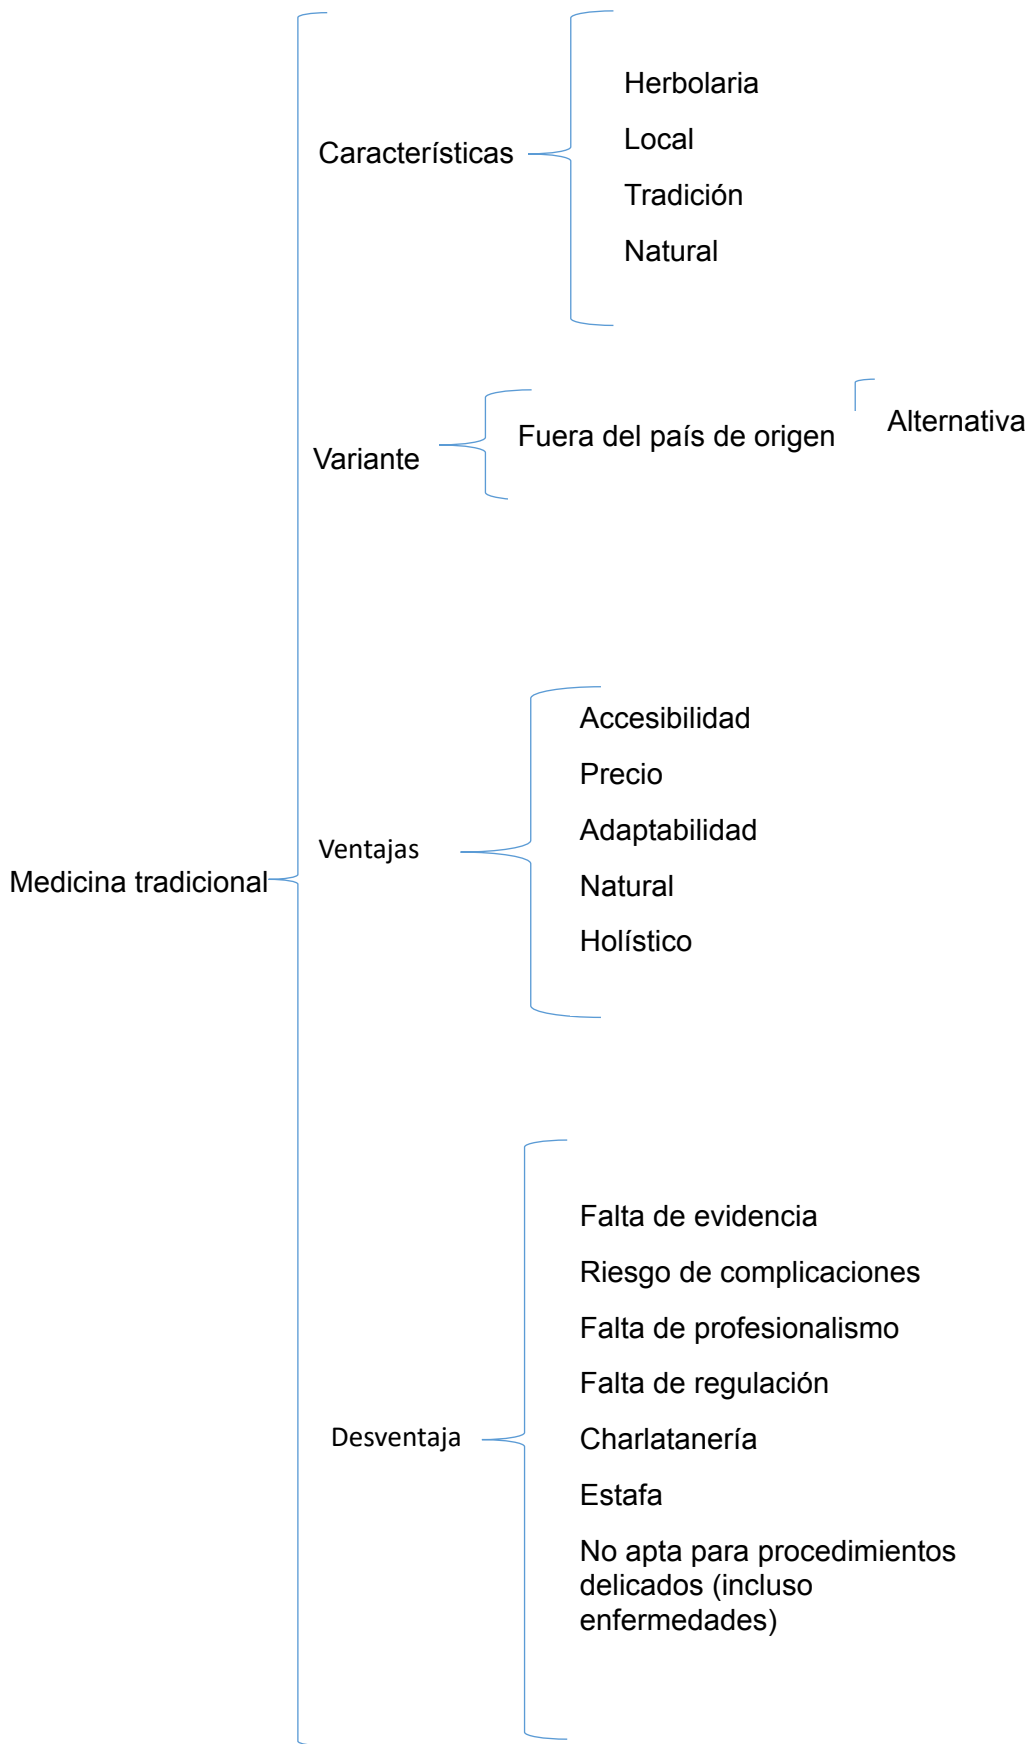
Medicina tradicional

Características

Herbolaria
Local
Tradición
Natural

Variante

Fuera del país de origen

Alternativa

Ventajas

Accesibilidad
Precio
Adaptabilidad
Natural
Holístico

Desventaja

Falta de evidencia
Riesgo de complicaciones
Falta de profesionalismo
Falta de regulación
Charlatanería
Estafa
No apta para procedimientos delicados (incluso enfermedades)